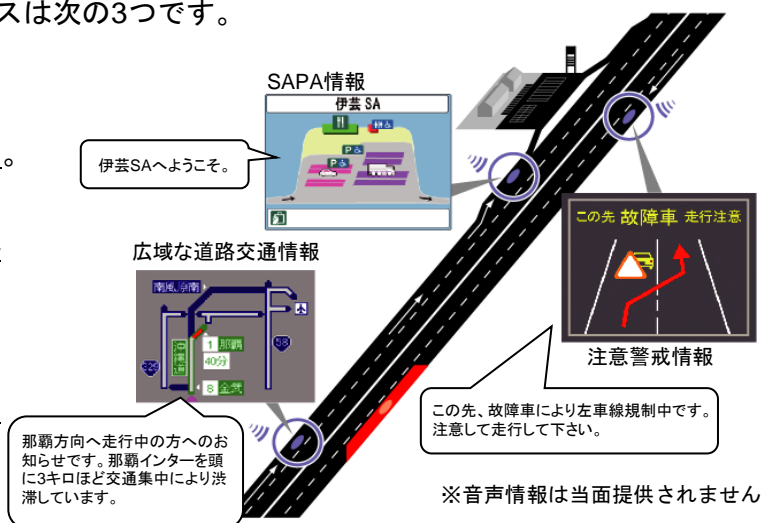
スは次の3つです。

。

SAPA情報

伊芸 SA

伊芸SAへようこそ。

広域な道路交通情報

南風原南

1 那覇

40分

8 金武

那覇方向へ走行中の方へのお知らせです。那覇インターを頭に3キロほど交通集中により渋滞しています。

この先 故障車 走行注意

注意警戒情報

この先、故障車により左車線規制中です。注意して走行して下さい。

※音声情報は当面提供されません